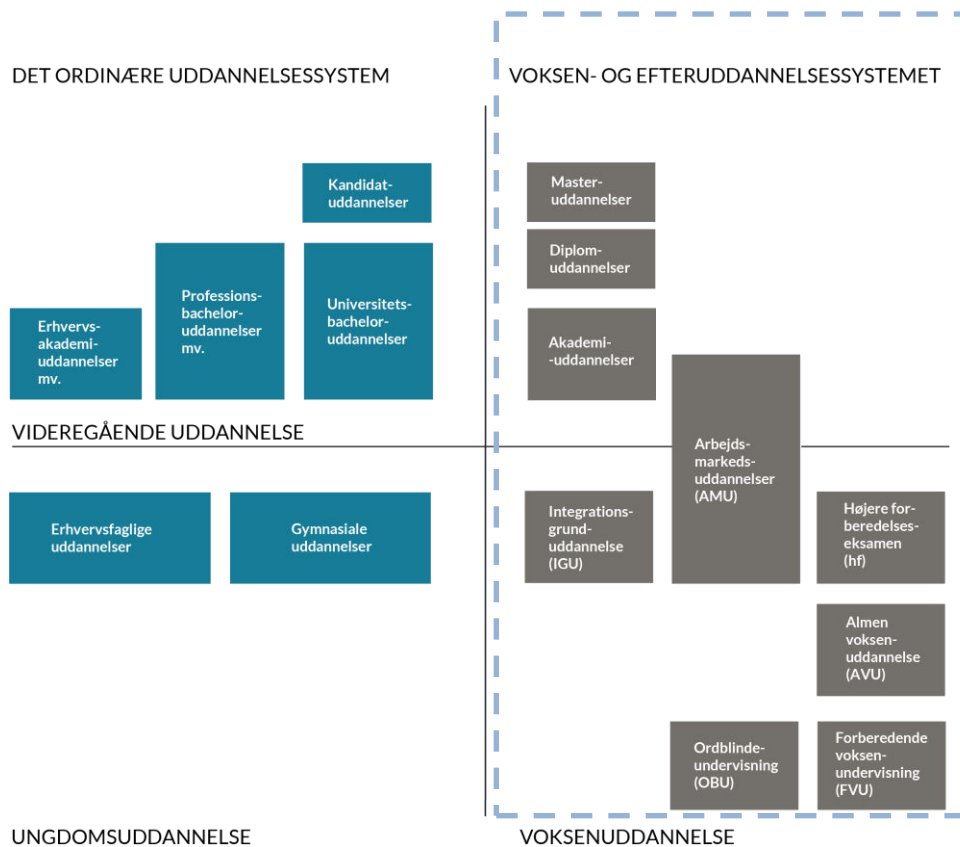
DET ORDINÆRE UDDANNELSESSYSTEM

VOKSEN- OG EFTERUDDANNELSESSYSTEMET

Kandidatuddannelser

Professionsbacheloruddannelser mv.

Universitetsbacheloruddannelser

Erhvervsakademiuddannelser mv.

Masteruddannelser

Diplomuddannelser

Akademi--uddannelser

VIDEREGÅENDE UDDANNELSE

Arbejdsmarkedsuddannelser (AMU)

Erhvervsfaglige uddannelser

Gymnasiale uddannelser

Integrationsgrunduddannelse (IGU)

Højere forberedelseseksamen (hf)

Almen voksenuddannelse (AVU)

Ordblindeundervisning (OBU)

Forberedende voksenundervisning (FVU)

UNGDOMSUDDANNELSE

VOKSENUDDANNELSE